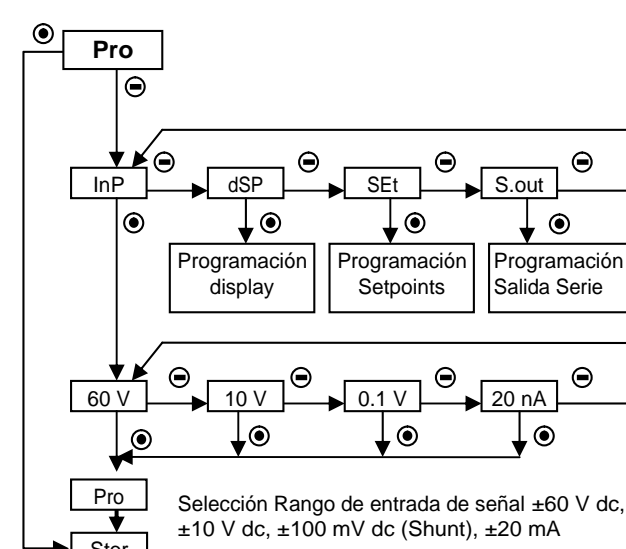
Pro

InP
dSP
SEt
S.out

Programación display
Programación Setpoints
Programación Salida Serie

60 V
10 V
0.1 V
20 nA

Pro
Stor

Selección Rango de entrada de señal ±60 V dc, ±10 V dc, ±100 mV dc (Shunt), ±20 mA